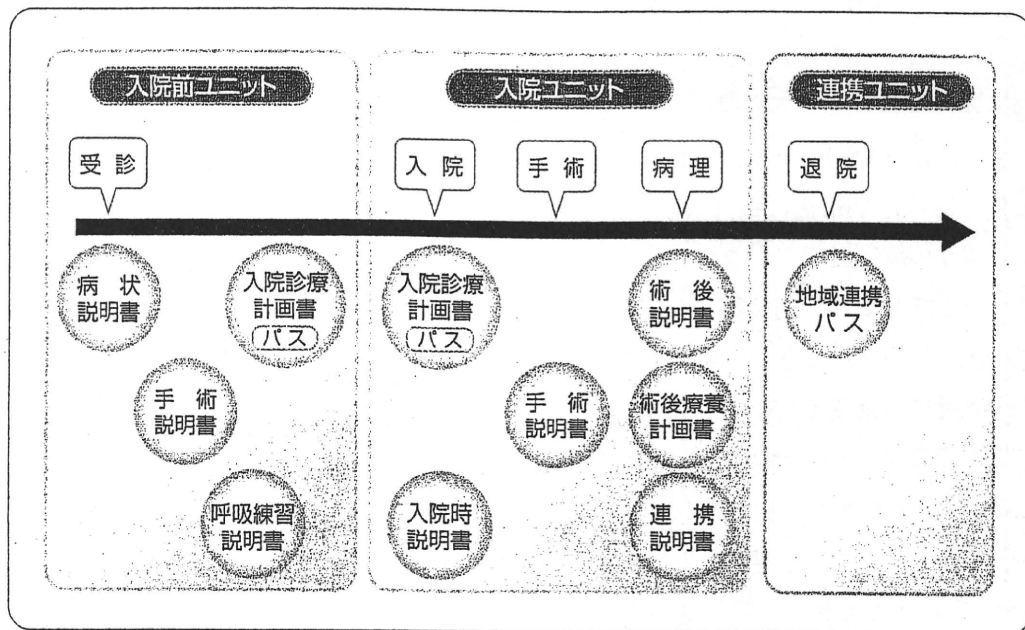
入院前ユニット

受診

病状説明書

入院診療計画書（パス）

手術説明書

呼吸練習説明書

入院ユニット

入院

手術

病理

入院診療計画書（パス）

術後説明書

手術説明書

術後療養計画書

入院時説明書

連携説明書

連携ユニット

退院

地域連携パス